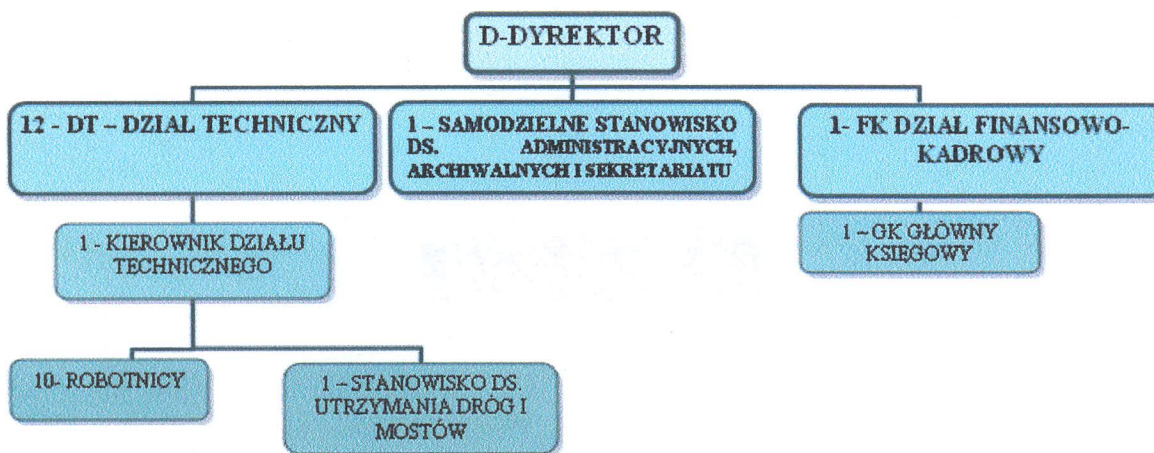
D-DYREKTOR

12 - DT – DZIAL TECHNICZNY

1 – SAMODZIELNE STANOWISKO DS. ADMINISTRACYJNYCH, ARCHIWALNYCH I SEKRETARIATU

1- FK DZIAŁ FINANSOWO-KADROWY

1 - KIEROWNIK DZIAŁU TECHNICZNEGO

1 – GK GŁÓWNY KSIĘGOWY

10- ROBOTNICY

1 – STANOWISKO DS. UTRZYMANIA DRÓG I MOSTÓW